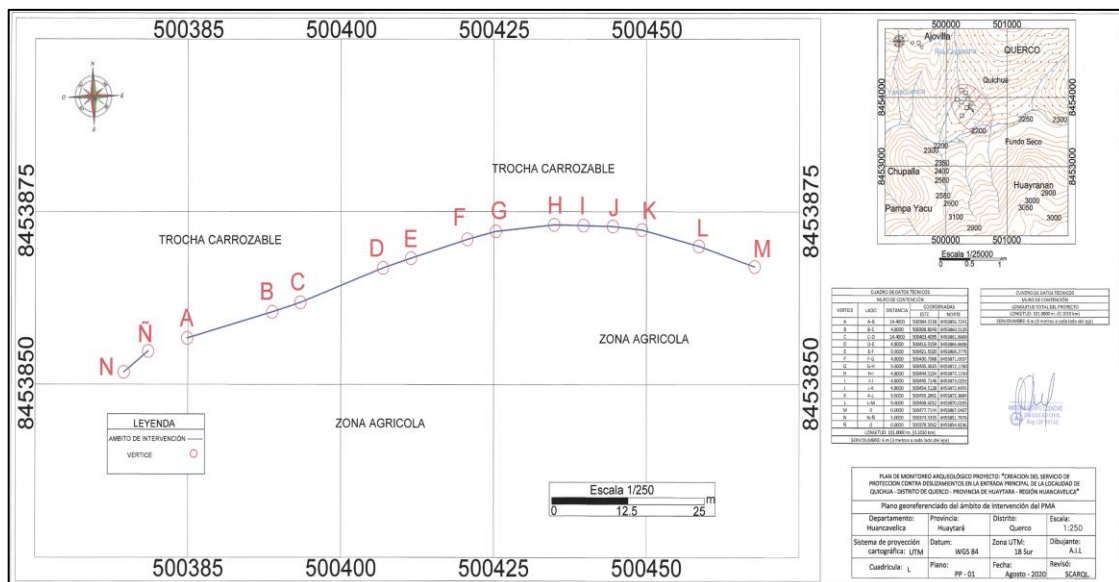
500385 500400 500425 500450

8453875 8453850

TROCHA CARROZABLE

TROCHA CARROZABLE

ZONA AGRICOLA

ZONA AGRICOLA

N Ñ A B C D E F G H I J K L M

LEYENDA
AMBITO DE INTERVENCIÓN
VERTICE

Escala 1/250
0 12.5 25 m

500385 500400 500425 500450

8453875 8453850

500000 501000
Ajovilla
QUERCO
Quichua
8454000
2200
2250
Fundo Seco
8453000
Chupalla
2350
2400
2500
2600
Huayranan
2900
3000
3050
3000
Pampa Yacu
3100
2000
500000 501000
Escala 1/25000
0 0.5 1

CUADRO DE DATOS TECNICOS
MURO DE CONTENCIÓN

| VERTICE | LADO | DISTANCIA | ESTE | NORTE |
|---|---|---|---|---|
| A | A-B | 14.4000 | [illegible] | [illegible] |
| B | B-C | 4.8000 | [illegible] | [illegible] |
| C | C-D | 14.4000 | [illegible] | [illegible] |
| D | D-E | 4.8000 | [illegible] | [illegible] |
| E | E-F | 9.6000 | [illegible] | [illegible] |
| F | F-G | 4.8000 | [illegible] | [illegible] |
| G | G-H | 9.6000 | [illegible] | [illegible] |
| H | H-I | 4.8000 | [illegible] | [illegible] |
| I | I-J | 4.8000 | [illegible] | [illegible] |
| J | J-K | 4.8000 | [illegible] | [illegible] |
| K | K-L | 9.6000 | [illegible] | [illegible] |
| L | L-M | 9.6000 | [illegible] | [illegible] |
| M | 0 | 0.0000 | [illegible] | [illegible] |
| N | N-Ñ | 3.0000 | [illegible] | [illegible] |
| Ñ | 0 | 0.0000 | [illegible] | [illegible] |

LONGITUD: 101.0000 m. (0.1010 km)
SERVIDUMBRE: 6 m (3 metros a cada lado del eje)

CUADRO DE DATOS TECNICOS
MURO DE CONTENCIÓN
LONGITUD TOTAL DEL PROYECTO
LONGITUD: 101.0000 m. (0.1010 km)
SERVIDUMBRE: 6 m (3 metros a cada lado del eje)

PLAN DE MONITOREO ARQUEOLÓGICO PROYECTO: "CREACION DEL SERVICIO DE PROTECCION CONTRA DESLIZAMIENTOS EN LA ENTRADA PRINCIPAL DE LA LOCALIDAD DE QUICHUA - DISTRITO DE QUERCO - PROVINCIA DE HUAYTARA - REGIÓN HUANCAVELICA"

Plano georeferenciado del ámbito de intervención del PMA

| Departamento: Huancavelica | Provincia: Huaytará | Distrito: Querco | Escala: 1:250 |
|---|---|---|---|
| Sistema de proyección cartográfica: UTM | Datum: WGS 84 | Zona UTM: 18 Sur | Dibujante: A.J.L |
| Cuadrícula: L | Plano: PP - 01 | Fecha: Agosto - 2020 | Revisó: SCARQL |